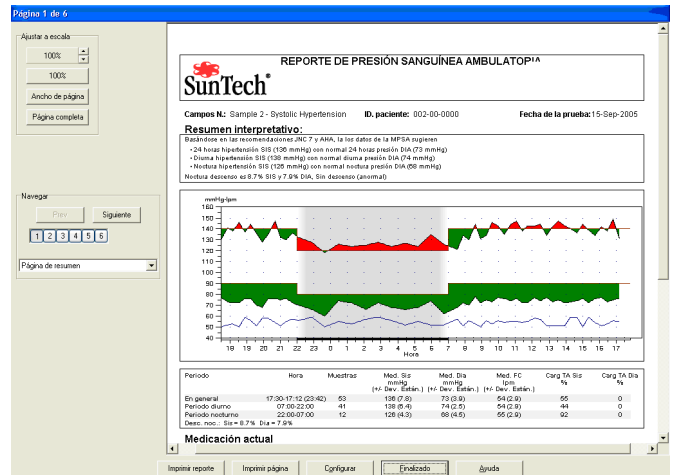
Página 1 de 6

Ajustar a escala
100%
100%
Ancho de página
Página completa

Navegar
Prev
Siguiente
1 2 3 4 5 6
Página de resumen

REPORTE DE PRESIÓN SANGUÍNEA AMBULATOP!^A

SunTech®

Campos N.: Sample 2 - Systolic Hypertension
ID. paciente: 002-00-0000
Fecha de la prueba: 15-Sep-2005

Resumen interpretativo:

Basándose en las recomendaciones JNC 7 y AHA, los datos de la MPSA sugieren
• 24 horas hipertensión SIS (136 mmHg) con normal 24 horas presión DIA (73 mmHg)
• Diurna hipertensión SIS (138 mmHg) con normal diurna presión DIA (74 mmHg)
• Nocturna hipertensión SIS (126 mmHg) con normal nocturna presión DIA (68 mmHg)
Nocturna descenso es 8.7% SIS y 7.9% DIA, Sin descenso (anormal)

mmHg-lpm
160
150
140
130
120
110
100
90
80
70
60
50
40
18 19 20 21 22 23 0 1 2 3 4 5 6 7 8 9 10 11 12 13 14 15 16 17
Hora

| Periodo | Hora | Muestras | Med. Sis mmHg (+/- Dev. Están.) | Med. Dia mmHg (+/- Dev. Están.) | Med. FC lpm (+/- Dev. Están.) | Carg TA Sis % | Carg TA Dia % |
|---|---|---|---|---|---|---|---|
| En general | 17:30-17:12 (23:42) | 53 | 136 (7.8) | 73 (3.9) | 54 (2.9) | 55 | 0 |
| Periodo diurno | 07:00-22:00 | 41 | 138 (6.4) | 74 (2.5) | 54 (2.9) | 44 | 0 |
| Periodo nocturno | 22:00-07:00 | 12 | 126 (4.3) | 68 (4.5) | 55 (2.9) | 92 | 0 |

Desc. noc.: Sis = 8.7% Dia = 7.9%

Medicación actual

Imprimir reporte
Imprimir página
Configurar
Finalizado
Ayuda